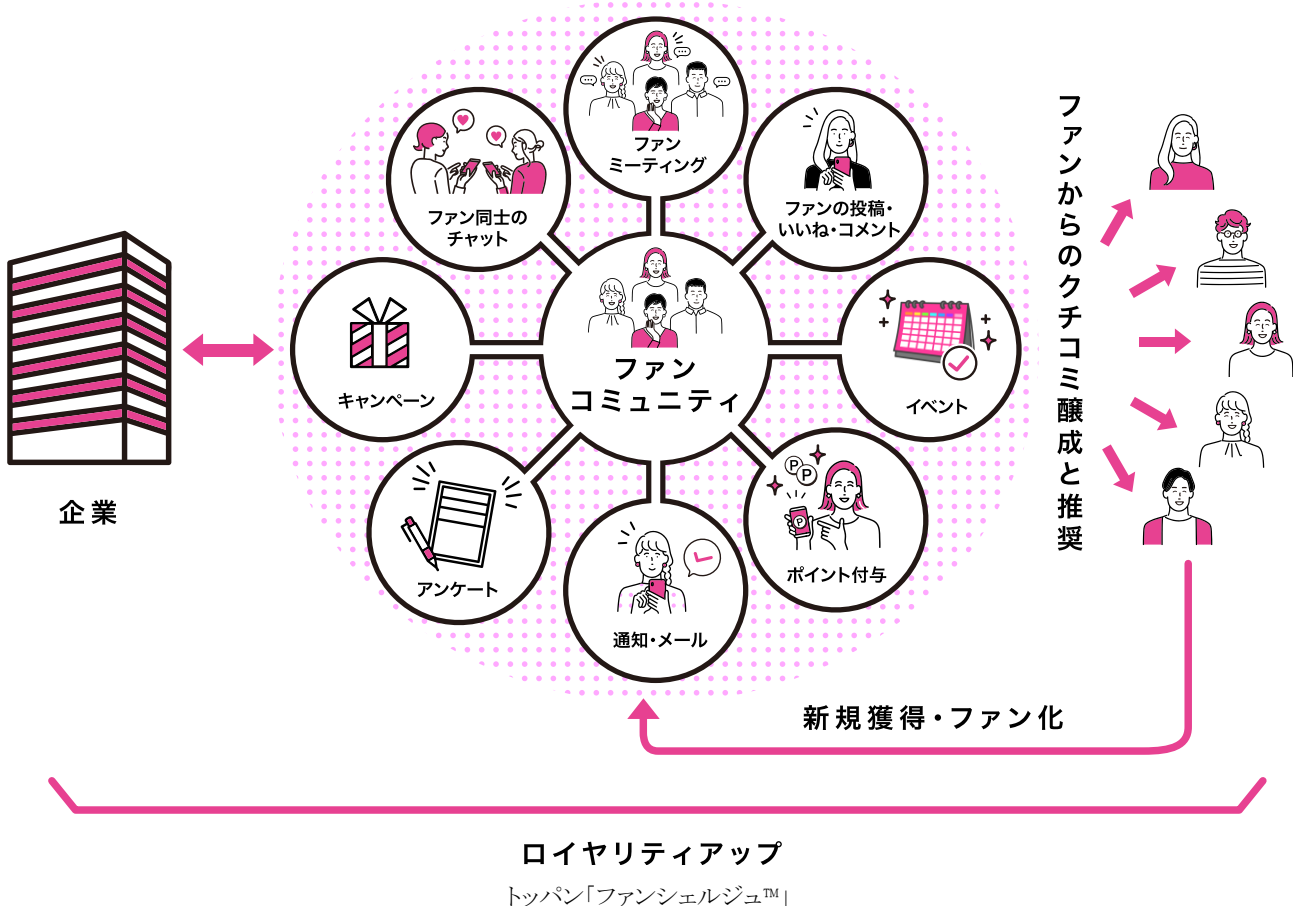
企業

ファン
ミーティング

ファン同士の
チャット

ファンの投稿・
いいね・コメント

キャンペーン

ファン
コミュニティ

イベント

アンケート

通知・メール

ポイント付与

ファンからのクチコミ醸成と推奨

新規獲得・ファン化

ロイヤリティアップ

トッパン「ファンシェルジュ™」